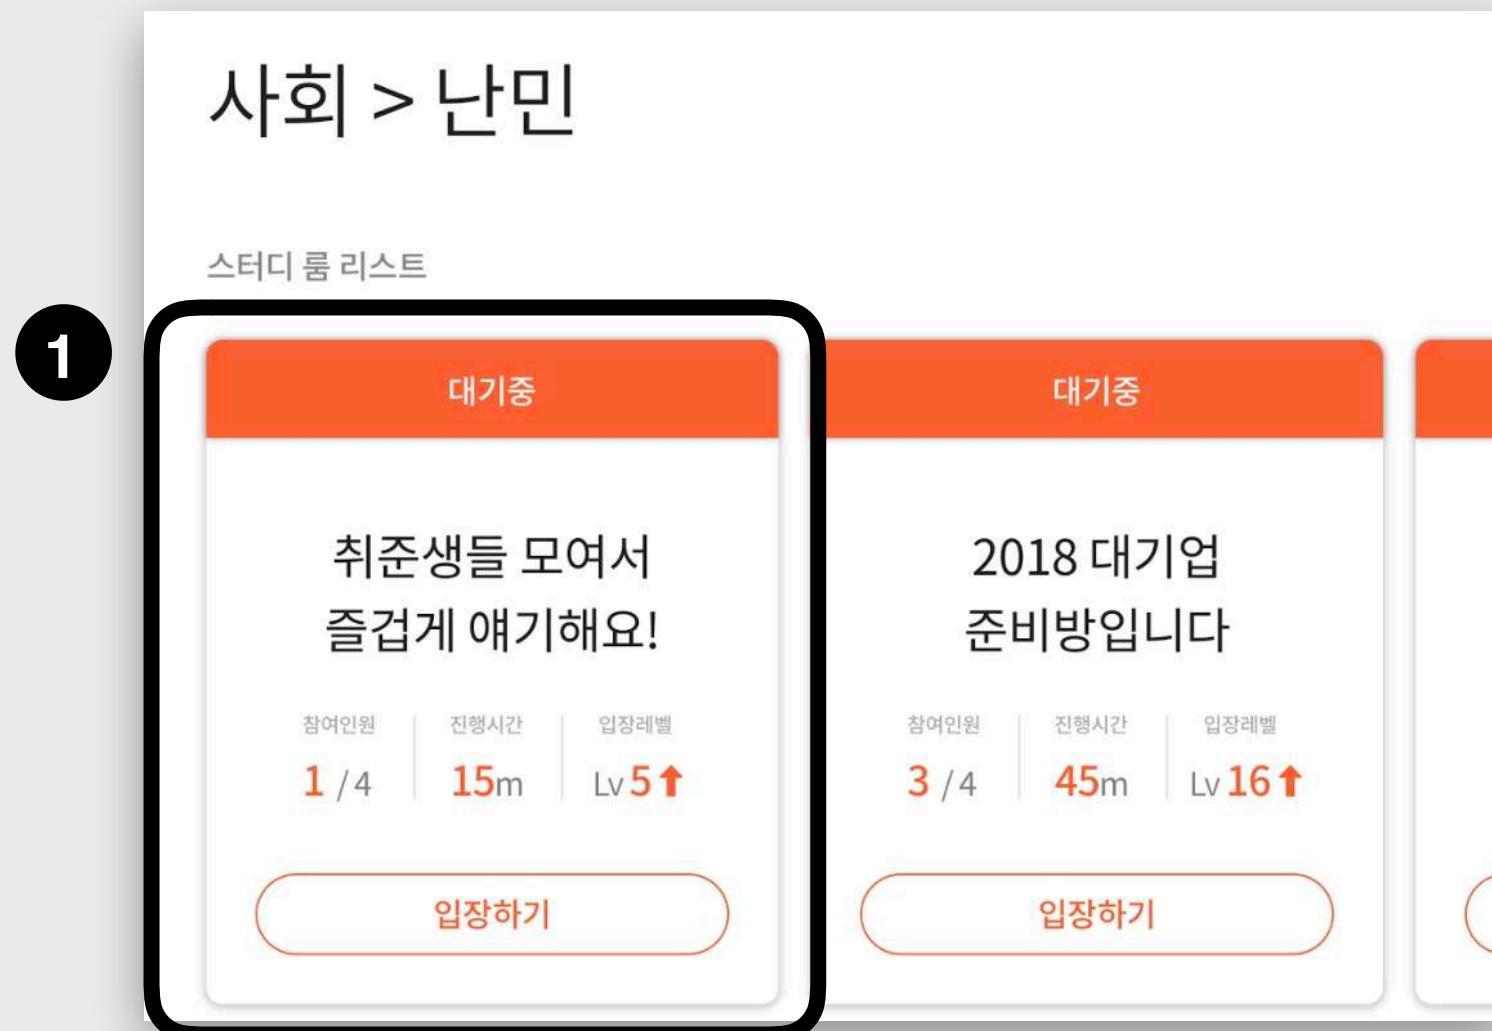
사회 > 난민

스터디 룸 리스트

1

대기중

취준생들 모여서 즐겁게 얘기해요!

참여인원
1 / 4

진행시간
15m

입장레벨
Lv 5

입장하기

대기중

2018 대기업 준비방입니다

참여인원
3 / 4

진행시간
45m

입장레벨
Lv 16

입장하기